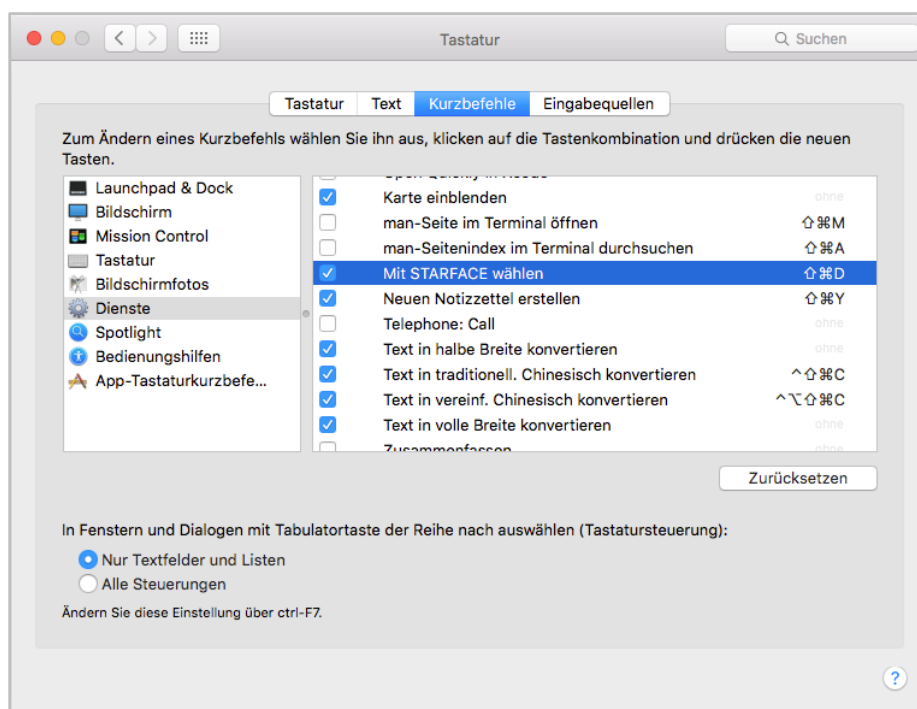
Tastatur

Suchen

Tastatur | Text | Kurzbefehle | Eingabequellen

Zum Ändern eines Kurzbefehls wählen Sie ihn aus, klicken auf die Tastenkombination und drücken die neuen Tasten.

Launchpad & Dock
Bildschirm
Mission Control
Tastatur
Bildschirmfotos
Dienste
Spotlight
Bedienungshilfen
App-Tastaturkurzbefe...

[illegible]
Karte einblenden ohne
man-Seite im Terminal öffnen ⇧⌘M
man-Seitenindex im Terminal durchsuchen ⇧⌘A
Mit STARFACE wählen ⇧⌘D
Neuen Notizzettel erstellen ⇧⌘Y
Telephone: Call ohne
Text in halbe Breite konvertieren ohne
Text in traditionell. Chinesisch konvertieren ^⇧⌘C
Text in vereinf. Chinesisch konvertieren ^⌥⇧⌘C
Text in volle Breite konvertieren ohne
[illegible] ohne

Zurücksetzen

In Fenstern und Dialogen mit Tabulatortaste der Reihe nach auswählen (Tastatursteuerung):
Nur Textfelder und Listen
Alle Steuerungen
Ändern Sie diese Einstellung über ctrl-F7.

?